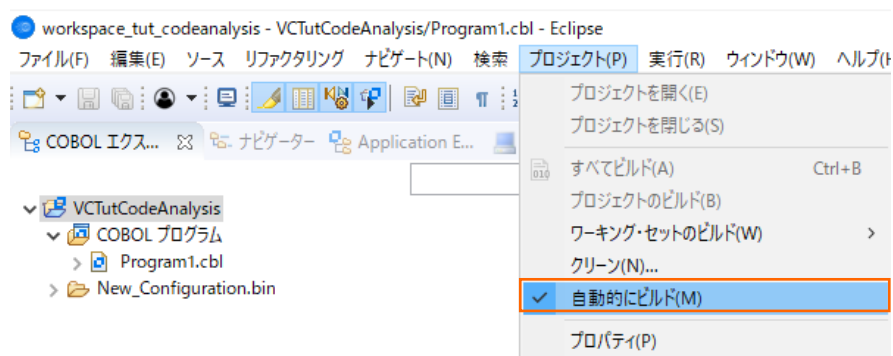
workspace_tut_codeanalysis - VCTutCodeAnalysis/Program1.cbl - Eclipse

ファイル(F) 編集(E) ソース リファクタリング ナビゲート(N) 検索 プロジェクト(P) 実行(R) ウィンドウ(W) ヘルプ(H

COBOL エクス... ナビゲーター Application E...

VCTutCodeAnalysis
COBOL プログラム
Program1.cbl
New_Configuration.bin

プロジェクトを開く(E)
プロジェクトを閉じる(S)
すべてビルド(A) Ctrl+B
プロジェクトのビルド(B)
ワーキング・セットのビルド(W)
クリーン(N)...
自動的にビルド(M)
プロパティ(P)